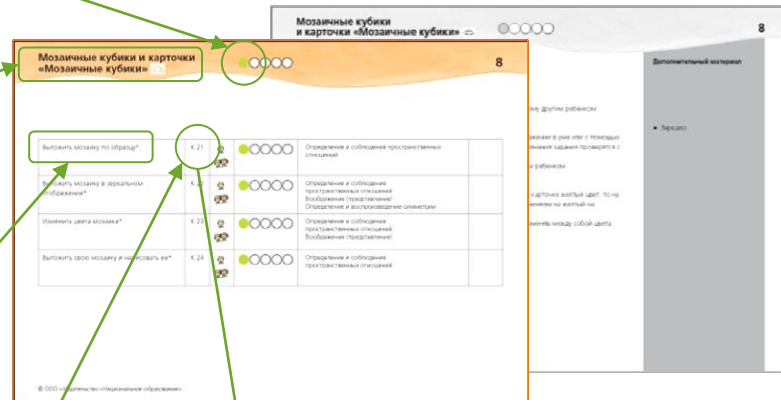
Мозаичные кубики
и карточки «Мозаичные кубики»

8

Дополнительный материал

...му другим ребенком

...ажаки в уме или с помощью ...нения задания проверяется с

...и ребенком

...карточке желтый цвет, то на ...енена на желтый на

...нены между собой цвета

• Зеркало

Мозаичные кубики и карточки «Мозаичные кубики»

8

| Выложить мозаику по образцу* | К 21 | | | Определение и соблюдение пространственных отношений | |
|---|---|---|---|---|---|
| Выложить мозаику в зеркальном отображении* | К 22 | | | Определение и соблюдение пространственных отношений Воображение (представление) Определение и воспроизведение симметрии | |
| Изменить цвета мозаики* | К 23 | | | Определение и соблюдение пространственных отношений Воображение (представление) | |
| Выложить свою мозаику и нарисовать ее* | К 24 | | | Определение и соблюдение пространственных отношений | |

© ООО «Издательство «Национальное образование»